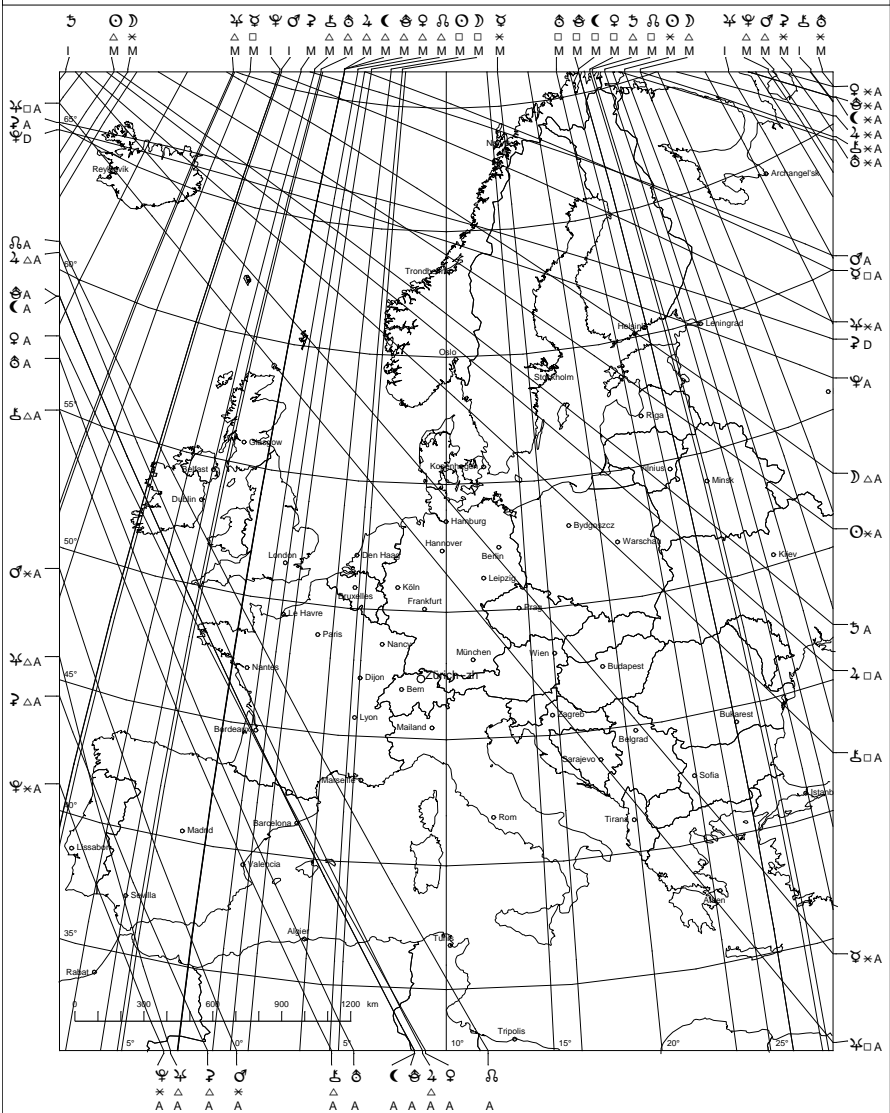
♄ ☉☽ ♃☿♆♂⚳⚷♁♃♁♀♀☊☉☽☿ ♁♁☾♀♄☊☉☽ ♃♆♂⚳⚷♁
I △ ✶ △ □ △ △ △ △ △ △ □ □ ✶ □ □ □ □ △ □ ✶ △ △ △ ✶ ✶
M M M M I I M M M M M M M M M M M M M M M M M M M I M M I M

♃□A
⚳A
♆D
65°
Reykjavik
☊A
♃△A
60°
♁A
☾A
♀A
♁A
55°
⚷△A
50°
♂✶A
♃△A
45°
⚳△A
♆✶A
40°
35°

♀✶A
♁✶A
☾✶A
♃✶A
⚷✶A
♁✶A
Archangel'sk
♂A
☿□A
♃✶A
⚳D
♆A
☽△A
☉✶A
♄A
♃□A
⚷□A
☿✶A
♃□A

Narvik
Trondheim
Helsinki
Leningrad
Oslo
Stockholm
Riga
Glasgow
Belfast
Kopenhagen
Vilnius
Minsk
Dublin
Hamburg
Bydgoszcz
Hannover
Berlin
Warschau
London
Den Haag
Kiev
Köln
Leipzig
Bruxelles
Frankfurt
Le Havre
Prag
Paris
Nancy
München
Wien
Budapest
Nantes
Dijon
Zürich
Bern
Lyon
Mailand
Zagreb
Bukarest
Bordeaux
Belgrad
Sarajevo
Marseille
Sofia
Istanbul
Rom
Madrid
Barcelona
Tirana
Lissabon
Valencia
Sevilla
Athen
Algier
Tunis
Rabat
Tripolis
0 300 600 900 1200 km
5° 0° 5° 10° 15° 20° 25°

♆ ♃ ⚳ ♂ ⚷ ♁ ☾ ♁ ♃ ♀ ☊
✶ △ △ ✶ △
A A A A A A A A A A A